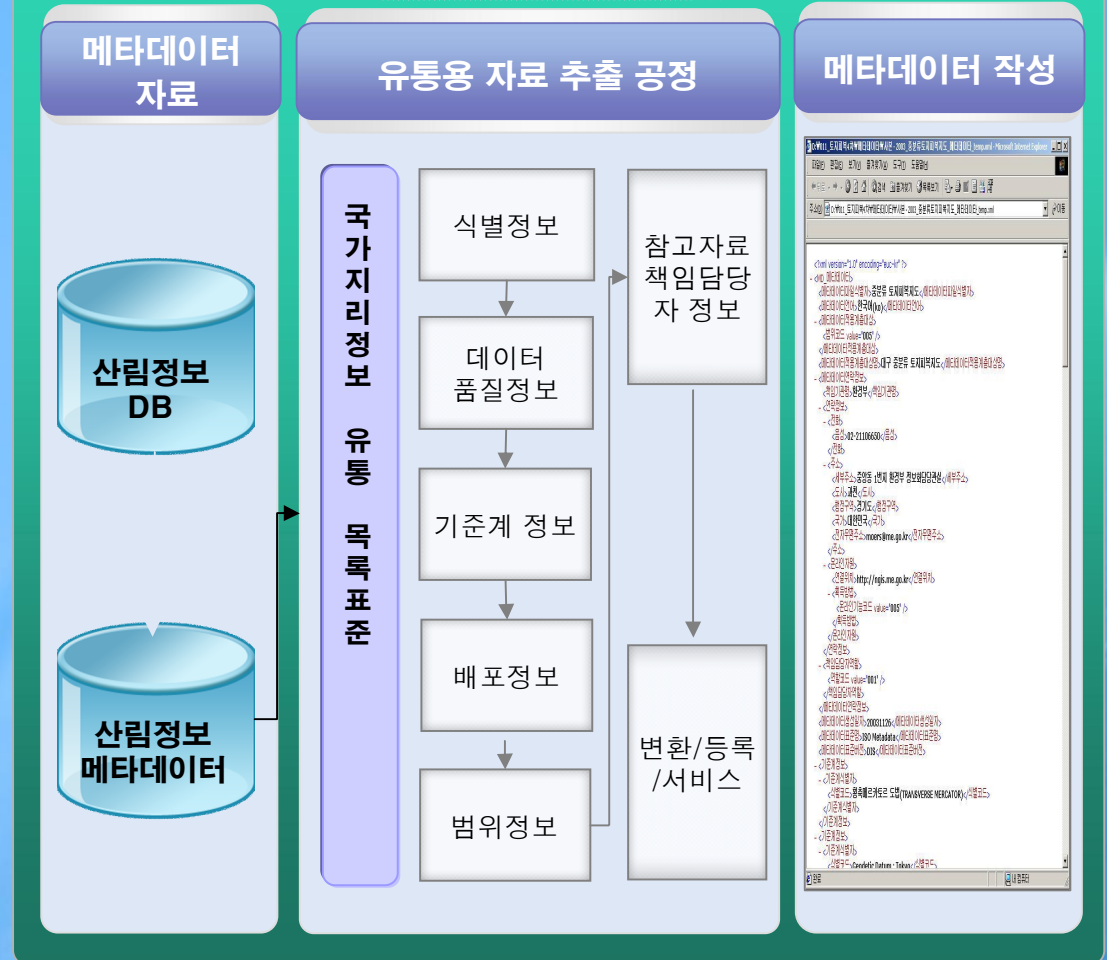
메타데이터 자료

유통용 자료 추출 공정

메타데이터 작성

산림정보 DB

산림정보 메타데이터

국가지리정보 유통 목록표준

식별정보

데이터 품질정보

기준계 정보

배포정보

범위정보

참고자료 책임담당자 정보

변환/등록 /서비스

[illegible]